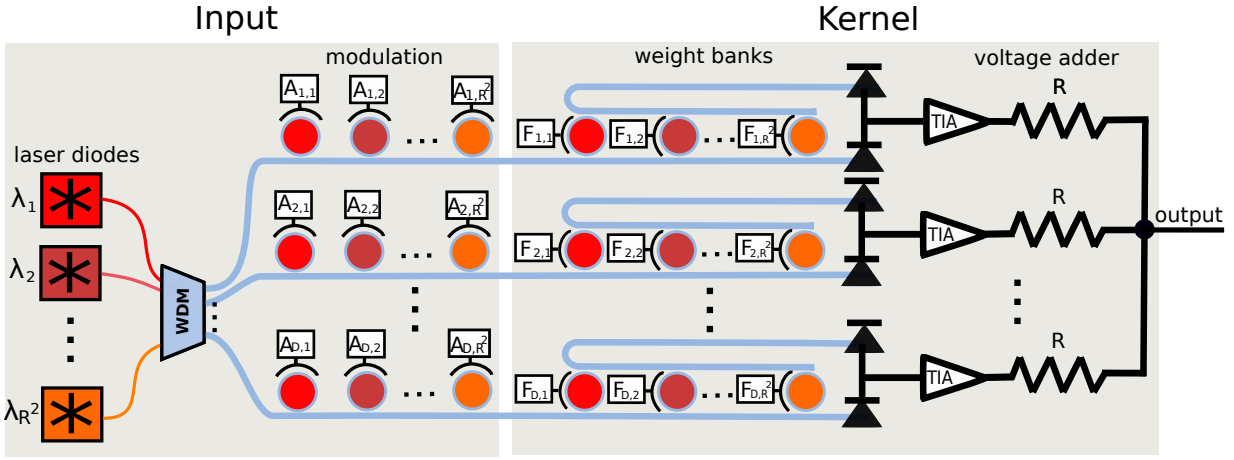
Input

Kernel

modulation

weight banks

voltage adder

laser diodes

$\lambda_1$

$\lambda_2$

$\lambda_{R^2}$

WDM

$A_{1,1}$ $A_{1,2}$ ... $A_{1,R^2}$

$A_{2,1}$ $A_{2,2}$ ... $A_{2,R^2}$

$A_{D,1}$ $A_{D,2}$ ... $A_{D,R^2}$

$F_{1,1}$ $F_{1,2}$ ... $F_{1,R^2}$

$F_{2,1}$ $F_{2,2}$ ... $F_{2,R^2}$

$F_{D,1}$ $F_{D,2}$ ... $F_{D,R^2}$

TIA

TIA

TIA

R

R

R

output